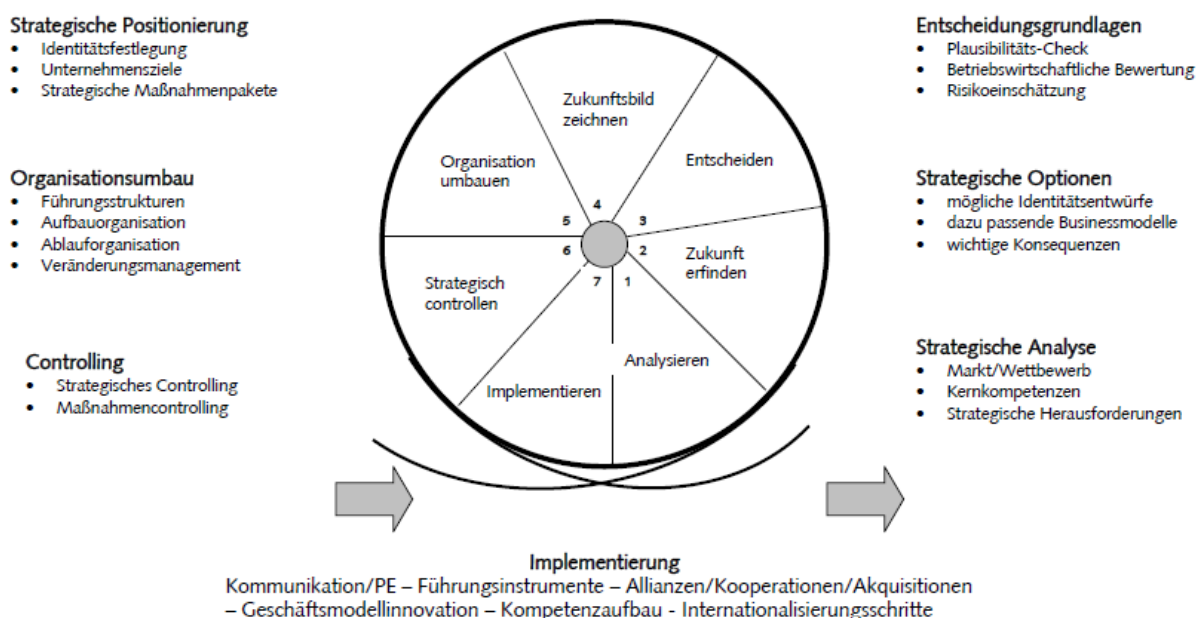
Strategische Positionierung
- Identitätsfestlegung
- Unternehmensziele
- Strategische Maßnahmenpakete

Organisationsumbau
- Führungsstrukturen
- Aufbauorganisation
- Ablauforganisation
- Veränderungsmanagement

Controlling
- Strategisches Controlling
- Maßnahmencontrolling

Zukunftsbild zeichnen

Organisation umbauen

Entscheiden

4

5

3

6

2

Zukunft erfinden

Strategisch controllen

7

1

Analysieren

Implementieren

Entscheidungsgrundlagen
- Plausibilitäts-Check
- Betriebswirtschaftliche Bewertung
- Risikoeinschätzung

Strategische Optionen
- mögliche Identitätsentwürfe
- dazu passende Businessmodelle
- wichtige Konsequenzen

Strategische Analyse
- Markt/Wettbewerb
- Kernkompetenzen
- Strategische Herausforderungen

Implementierung
Kommunikation/PE – Führungsinstrumente – Allianzen/Kooperationen/Akquisitionen – Geschäftsmodellinnovation – Kompetenzaufbau - Internationalisierungsschritte